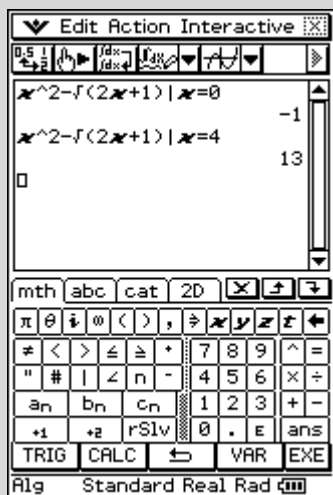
Edit Action Interactive

$x$^2-√(2$x$+1)|$x$=0
-1
$x$^2-√(2$x$+1)|$x$=4
13

mth abc cat 2D

π θ i ∞ ( ) , ⇒ $x$ $y$ $z$ $t$ ←
≠ < > ≤ ≥ • 7 8 9 ^ =
" # | ∠ n · 4 5 6 × ÷
$a_n$ $b_n$ $c_n$ 1 2 3 + −
+1 +2 rSlv 0 . E ans
TRIG CALC ⇆ VAR EXE

Alg Standard Real Rad